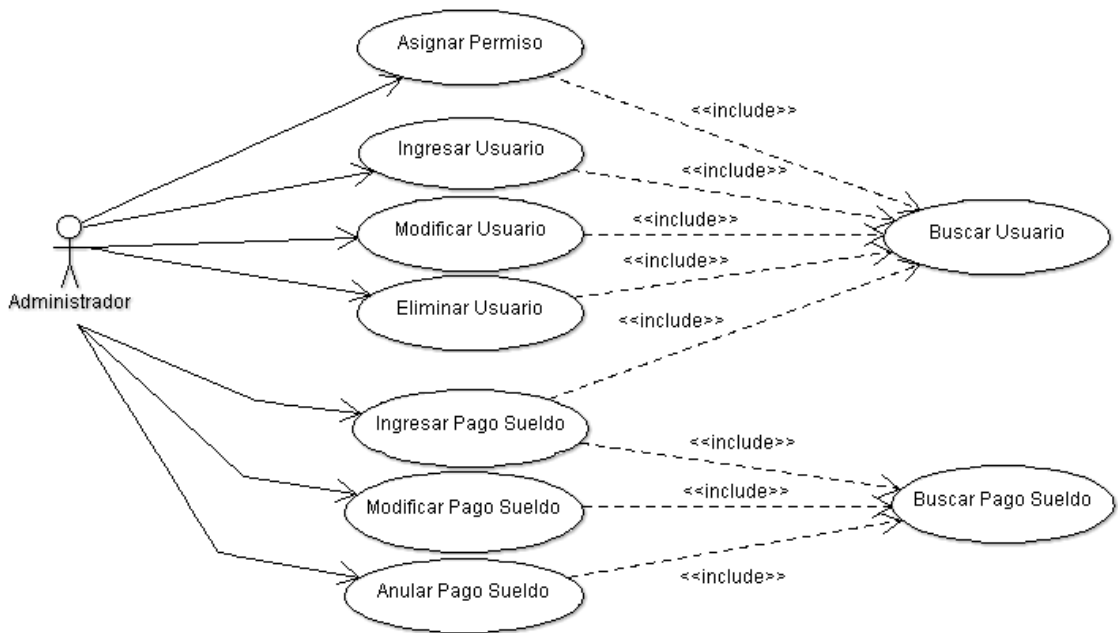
Asignar Permiso
<<include>>
Ingresar Usuario
<<include>>
Modificar Usuario
<<include>>
Buscar Usuario
<<include>>
Administrador
Eliminar Usuario
<<include>>
Ingresar Pago Sueldo
<<include>>
Modificar Pago Sueldo
<<include>>
Buscar Pago Sueldo
Anular Pago Sueldo
<<include>>